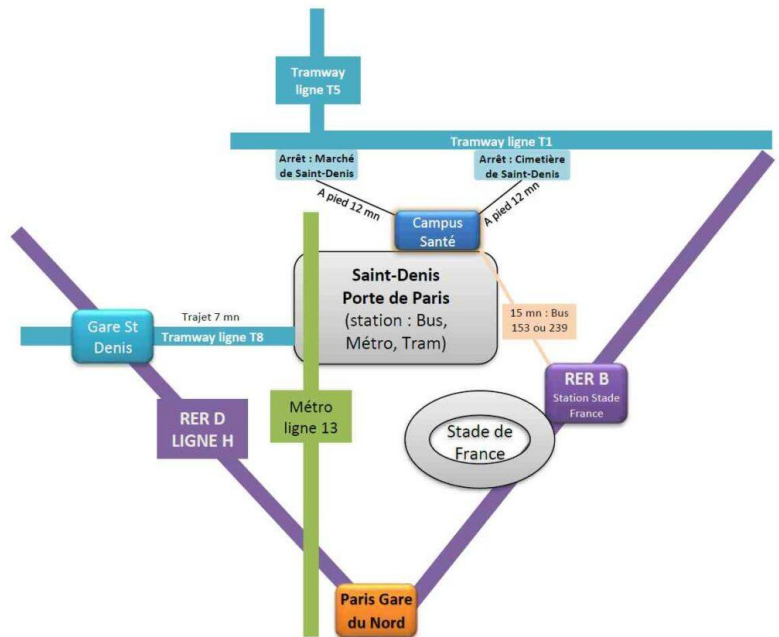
Tramway ligne T5

Tramway ligne T1

Arrêt : Marché de Saint-Denis

Arrêt : Cimetière de Saint-Denis

A pied 12 mn

A pied 12 mn

Campus Santé

Saint-Denis Porte de Paris (station : Bus, Métro, Tram)

Trajet 7 mn

Gare St Denis

Tramway ligne T8

15 mn : Bus 153 ou 239

RER B Station Stade France

RER D LIGNE H

Métro ligne 13

Stade de France

Paris Gare du Nord